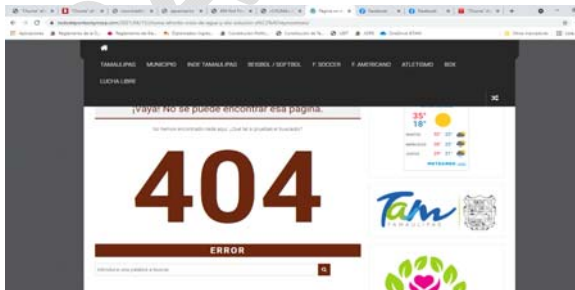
TAMAULIPAS MUNICIPIO INDE TAMAULIPAS BEISBOL / SOFTBOL F. SOCCER F. AMERICANO ATLETISMO BOX

LUCHA LIBRE

¡Vaya! No se puede encontrar esa página.

No hemos encontrado nada aquí. ¿Qué tal si pruebas el buscador?

404

ERROR

35° 18°

Tam TAMAULIPAS